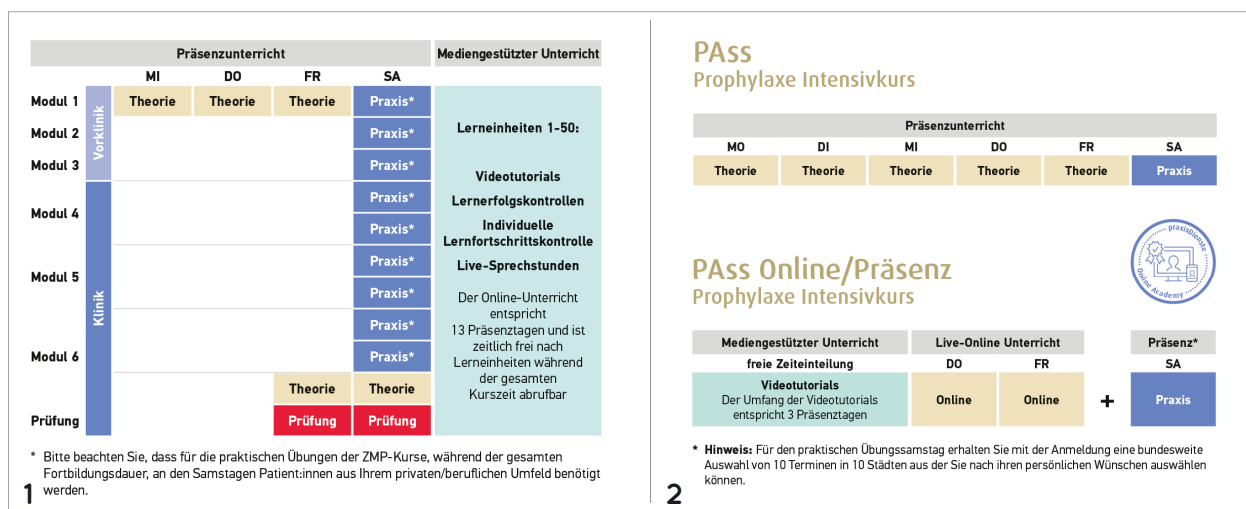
| | | Präsenzunterricht | | | | Mediengestützter Unterricht |
|---|---|---|---|---|---|---|
| | | MI | DO | FR | SA | |
| Modul 1 | Vorklinik | Theorie | Theorie | Theorie | Praxis* | Lerneinheiten 1-50: |
| Modul 2 | | | | | Praxis* | |
| Modul 3 | | | | | Praxis* | Videotutorials |
| Modul 4 | Klinik | | | | Praxis* | Lernerfolgskontrollen |
| | | | | | Praxis* | Individuelle Lernfortschrittskontrolle |
| Modul 5 | | | | | Praxis* | Live-Sprechstunden |
| | | | | | Praxis* | Der Online-Unterricht entspricht |
| | | | | | Praxis* | 13 Präsenztagen und ist zeitlich frei nach |
| Modul 6 | | | | | Praxis* | Lerneinheiten während der gesamten |
| | | | | Theorie | Theorie | Kurszeit abrufbar |
| Prüfung | | | | Prüfung | Prüfung | |

* Bitte beachten Sie, dass für die praktischen Übungen der ZMP-Kurse, während der gesamten Fortbildungsdauer, an den Samstagen Patient:innen aus Ihrem privaten/beruflichen Umfeld benötigt werden.

1

PAss
Prophylaxe Intensivkurs

| Präsenzunterricht | | | | | |
|---|---|---|---|---|---|
| MO | DI | MI | DO | FR | SA |
| Theorie | Theorie | Theorie | Theorie | Theorie | Praxis |

praxisDienste Online Academy

PAss Online/Präsenz
Prophylaxe Intensivkurs

| Mediengestützter Unterricht | Live-Online Unterricht | | | Präsenz* |
|---|---|---|---|---|
| freie Zeiteinteilung | DO | FR | | SA |
| Videotutorials Der Umfang der Videotutorials entspricht 3 Präsenztagen | Online | Online | + | Praxis |

* Hinweis: Für den praktischen Übungssamstag erhalten Sie mit der Anmeldung eine bundesweite Auswahl von 10 Terminen in 10 Städten aus der Sie nach ihren persönlichen Wünschen auswählen können.

2